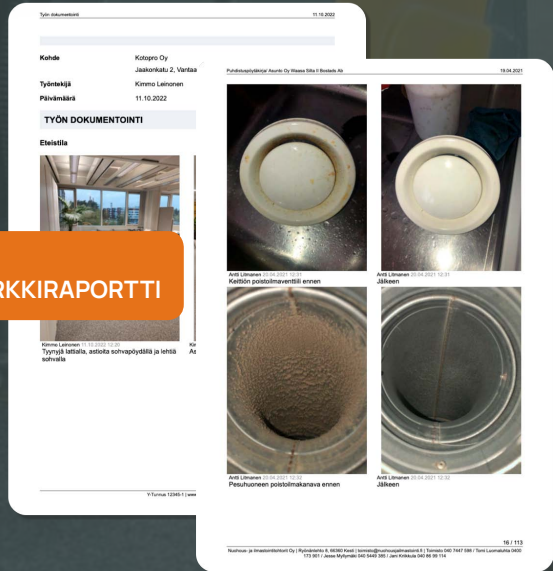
Työn dokumentointi 11.10.2022

Kohde Kotopro Oy
Jaakonkatu 2, Vantaa

Työntekijä Kimmo Leinonen

Päivämäärä 11.10.2022

TYÖN DOKUMENTOINTI

Eteistila

RKKIRAPORTTI

Kimmo Leinonen 11.10.2022 12:20
Tyynyjä lattialla, astioita sohvapöydällä ja lehtiä sohvalla

As

Y-Tunnus 12345-1 | www

Puhdistuspöytäkirja/ Asunto Oy Waasa Siltа II Bostads Ab 19.04.2021

Antti Liitmanen 20.04.2021 12:31
Keittiön poistoilmaventtiili ennen

Antti Liitmanen 20.04.2021 12:31
Jälkeen

Antti Liitmanen 20.04.2021 12:32
Pesuhuoneen poistoilmakanava ennen

Antti Liitmanen 20.04.2021 12:32
Jälkeen

16 / 113

Nuohous- ja ilmastointitiimi Oy | Rydmäntie 8, 66360 Kesti | toimisto@nuohousjailmastointi.fi | Toimisto 040 7447 586 / Toni Luomakoski 0400 173 061 / Jesse Myllymäki 040 5449 385 / Jani Knikkula 040 66 99 114